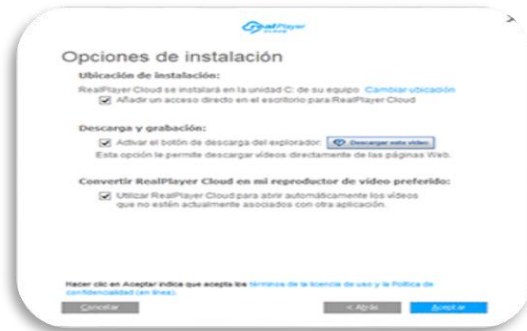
realPlayer CLOUD

Opciones de instalación

Ubicación de instalación:

RealPlayer Cloud se instalará en la unidad C: de su equipo Cambiar ubicación

Añadir un acceso directo en el escritorio para RealPlayer Cloud

Descarga y grabación:

Activar el botón de descarga del explorador: Descargar este vídeo

Esta opción le permite descargar vídeos directamente de las páginas Web.

Convertir RealPlayer Cloud en mi reproductor de vídeo preferido:

Utilizar RealPlayer Cloud para abrir automáticamente los vídeos que no estén actualmente asociados con otra aplicación.

Hacer clic en Aceptar indica que acepta los términos de la licencia de uso y la Política de confidencialidad (en línea).

Cancelar

< Atrás

Aceptar